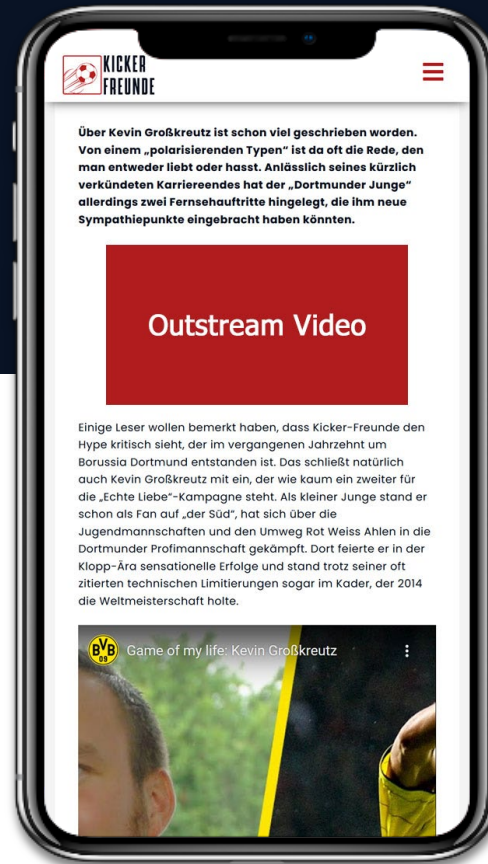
KICKER FREUNDE

Über Kevin Großkreutz ist schon viel geschrieben worden. Von einem „polarisierenden Typen" ist da oft die Rede, den man entweder liebt oder hasst. Anlässlich seines kürzlich verkündeten Karriereendes hat der „Dortmunder Junge" allerdings zwei Fernsehauftritte hingelegt, die ihm neue Sympathiepunkte eingebracht haben könnten.

Outstream Video

Einige Leser wollen bemerkt haben, dass Kicker-Freunde den Hype kritisch sieht, der im vergangenen Jahrzehnt um Borussia Dortmund entstanden ist. Das schließt natürlich auch Kevin Großkreutz mit ein, der wie kaum ein zweiter für die „Echte Liebe"-Kampagne steht. Als kleiner Junge stand er schon als Fan auf „der Süd", hat sich über die Jugendmannschaften und den Umweg Rot Weiss Ahlen in die Dortmunder Profimannschaft gekämpft. Dort feierte er in der Klopp-Ära sensationelle Erfolge und stand trotz seiner oft zitierten technischen Limitierungen sogar im Kader, der 2014 die Weltmeisterschaft holte.

BVB 09 Game of my life: Kevin Großkreutz